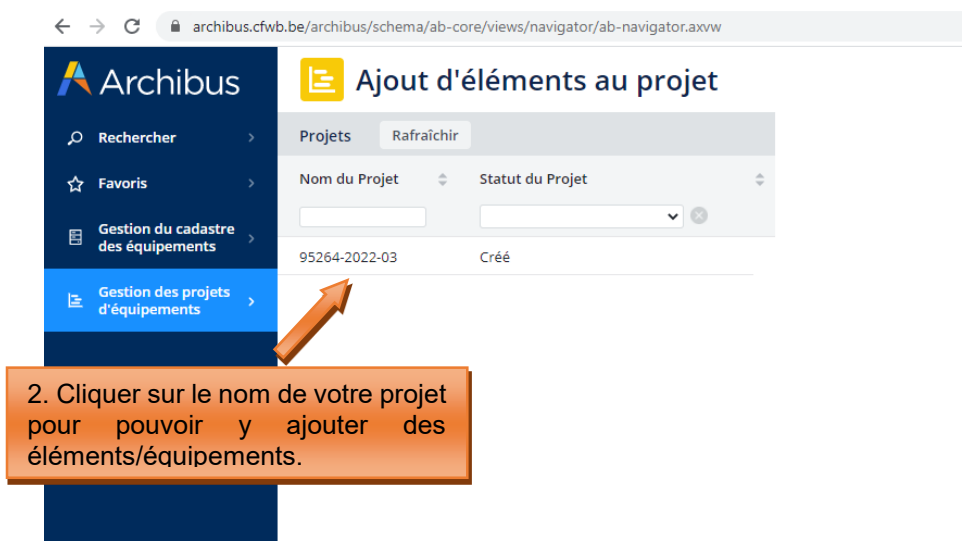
archibus.cfwb.be/archibus/schema/ab-core/views/navigator/ab-navigator.axvw

Archibus

Rechercher

Favoris

Gestion du cadastre des équipements

Gestion des projets d'équipements

Ajout d'éléments au projet

Projets Rafraîchir

| Nom du Projet | Statut du Projet |
|---|---|
| 95264-2022-03 | Créé |

2. Cliquer sur le nom de votre projet pour pouvoir y ajouter des éléments/équipements.